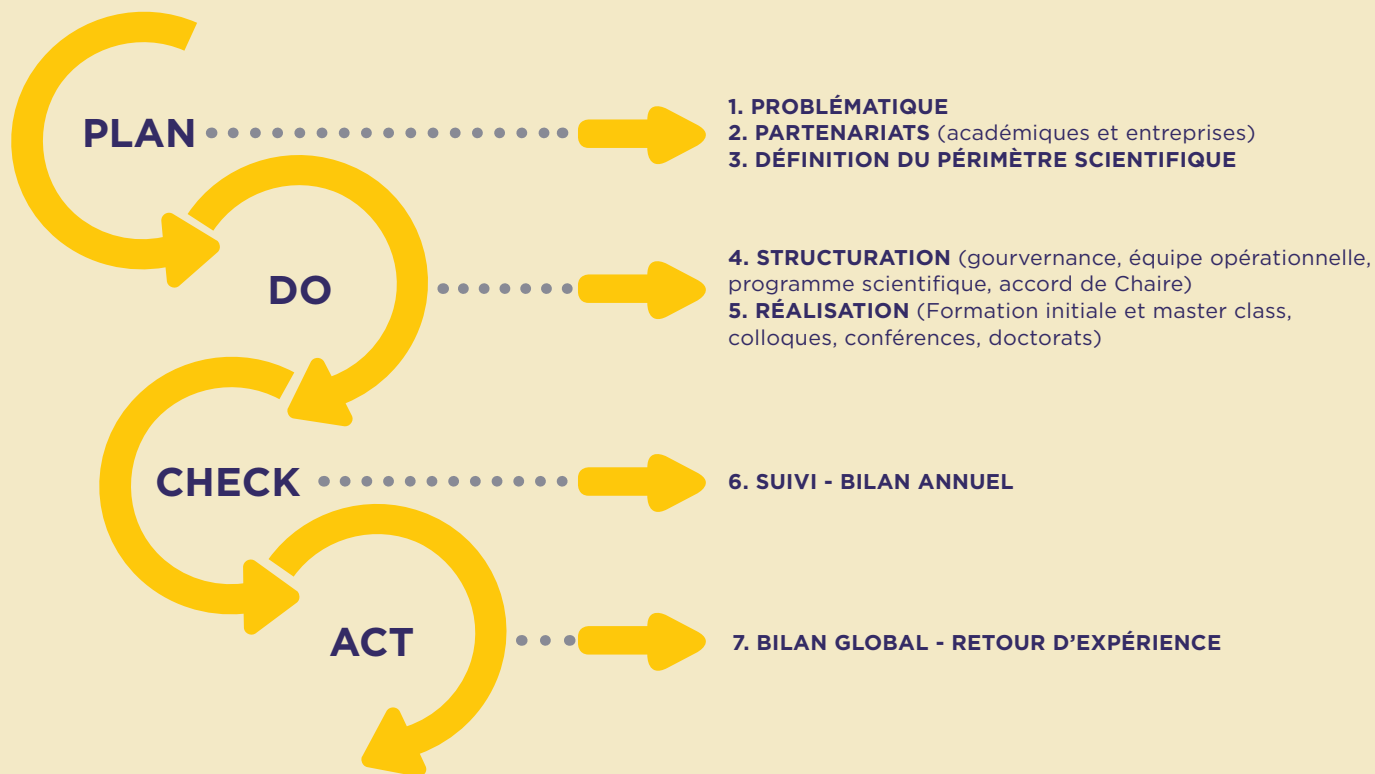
PLAN

1. PROBLÉMATIQUE
2. PARTENARIATS (académiques et entreprises)
3. DÉFINITION DU PÉRIMÈTRE SCIENTIFIQUE

DO

4. STRUCTURATION (gourvernance, équipe opérationnelle, programme scientifique, accord de Chaire)
5. RÉALISATION (Formation initiale et master class, colloques, conférences, doctorats)

CHECK

6. SUIVI - BILAN ANNUEL

ACT

7. BILAN GLOBAL - RETOUR D'EXPÉRIENCE